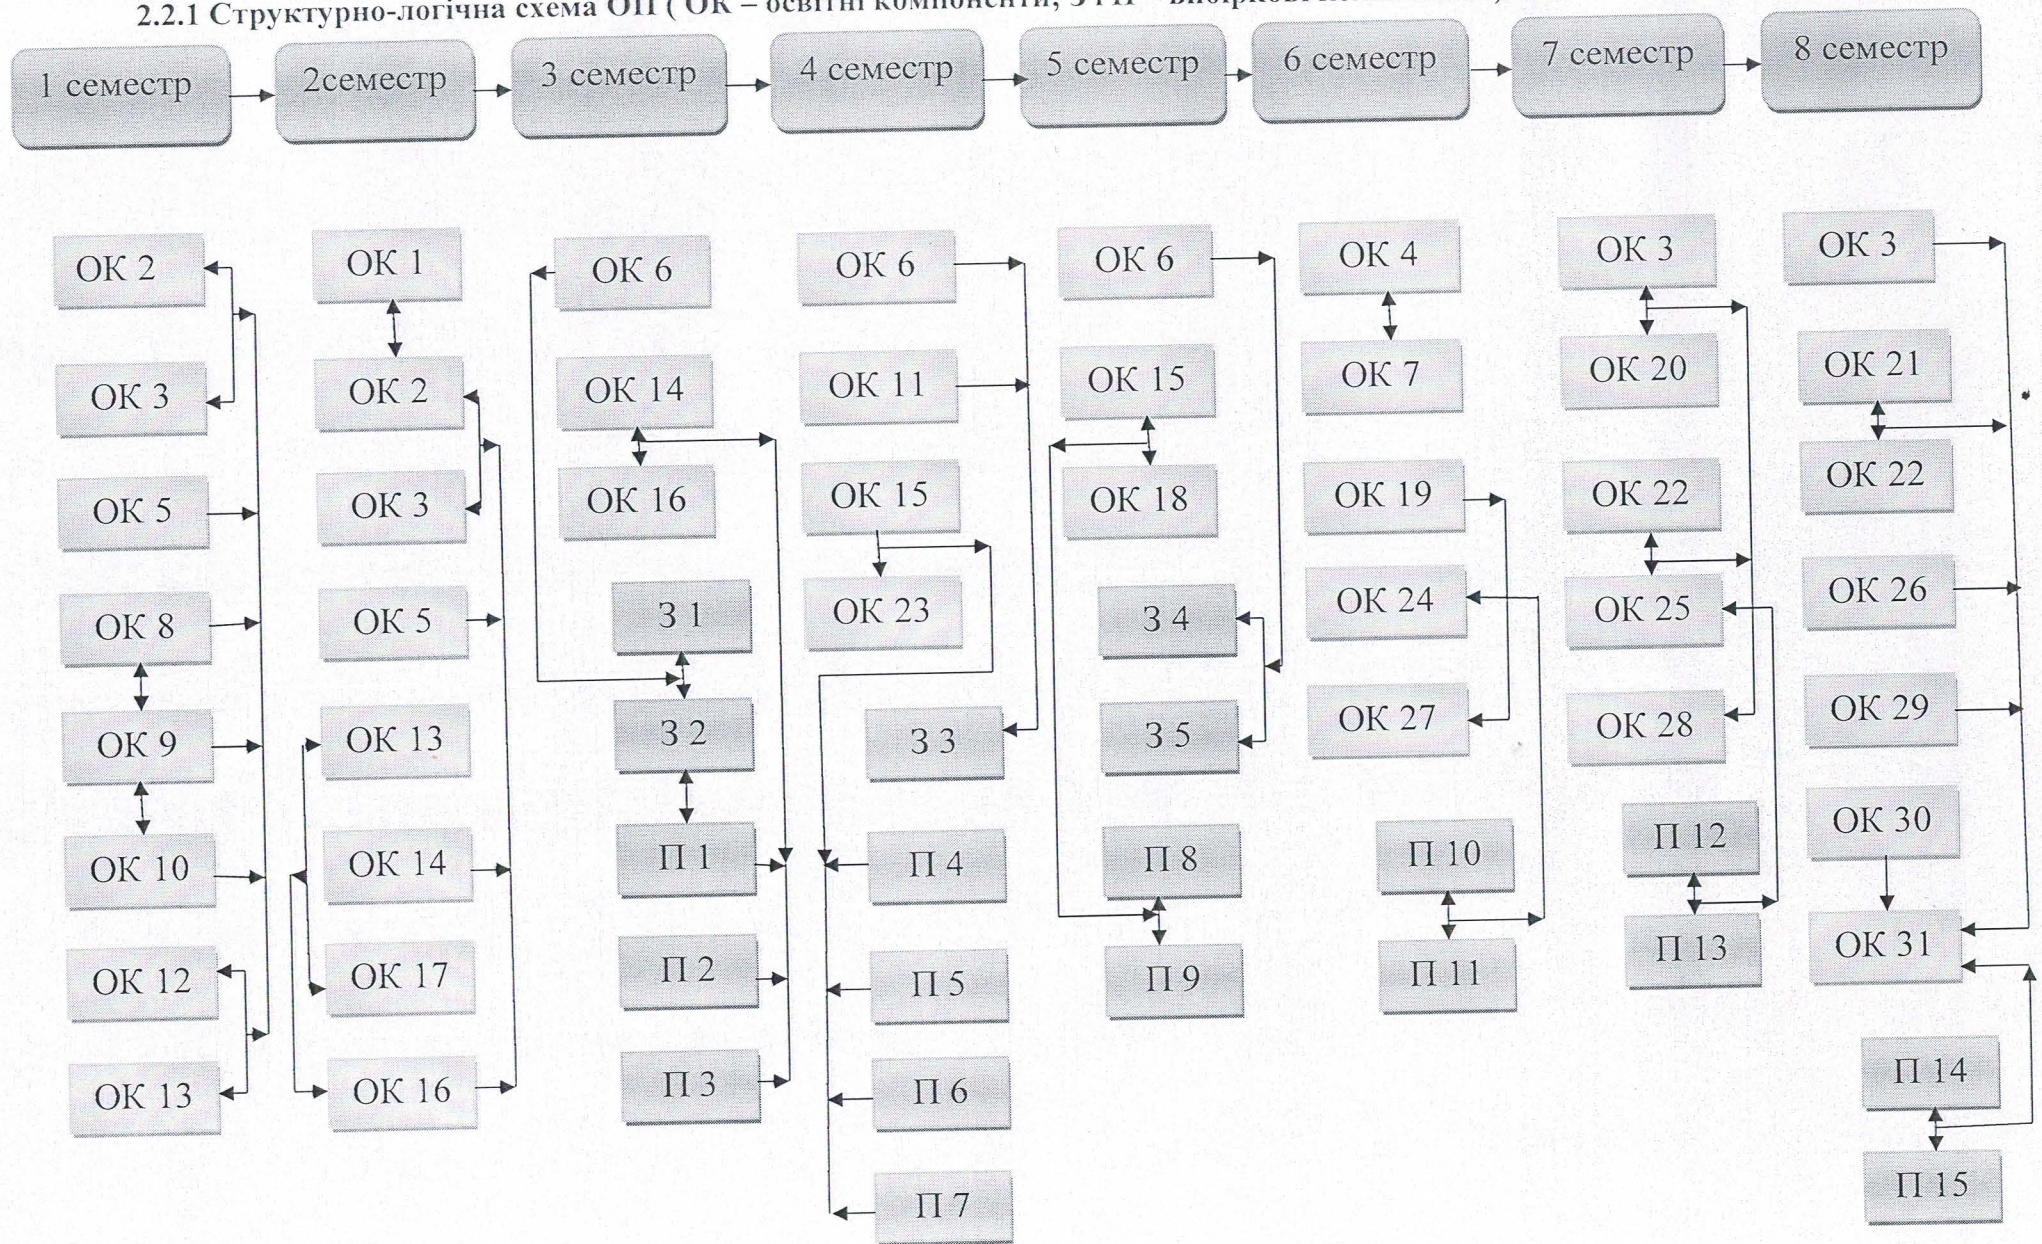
2.2.1 Структурно-логічна схема ОП ( ОК – освітні компоненти, З і П – вибіркові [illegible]

1 семестр
2семестр
3 семестр
4 семестр
5 семестр
6 семестр
7 семестр
8 семестр

ОК 2
ОК 3
ОК 5
ОК 8
ОК 9
ОК 10
ОК 12
ОК 13

ОК 1
ОК 2
ОК 3
ОК 5
ОК 13
ОК 14
ОК 17
ОК 16

ОК 6
ОК 14
ОК 16
З 1
З 2
П 1
П 2
П 3

ОК 6
ОК 11
ОК 15
ОК 23
З 3
П 4
П 5
П 6
П 7

ОК 6
ОК 15
ОК 18
З 4
З 5
П 8
П 9

ОК 4
ОК 7
ОК 19
ОК 24
ОК 27
П 10
П 11

ОК 3
ОК 20
ОК 22
ОК 25
ОК 28
П 12
П 13

ОК 3
ОК 21
ОК 22
ОК 26
ОК 29
ОК 30
ОК 31
П 14
П 15